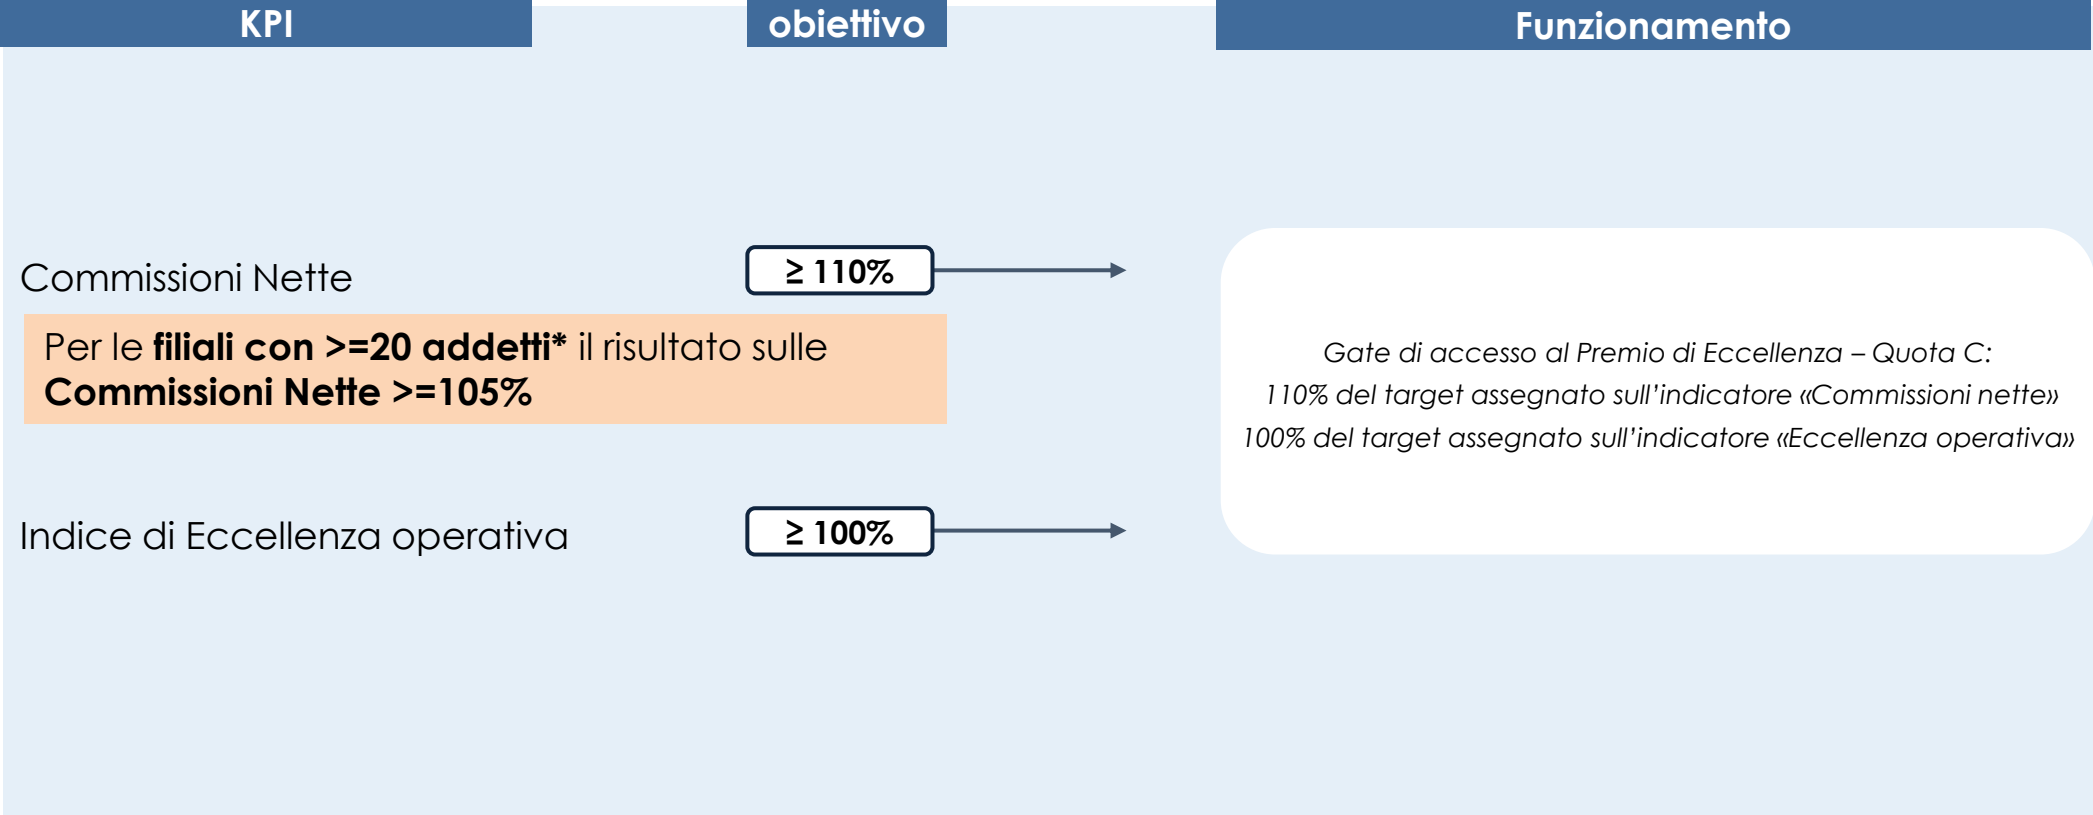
KPI

obiettivo

Funzionamento

Commissioni Nette

$\geq$ 110%

Per le **filiali con >=20 addetti*** il risultato sulle **Commissioni Nette >=105%**

Indice di Eccellenza operativa

$\geq$ 100%

*Gate di accesso al Premio di Eccellenza – Quota C:*
*110% del target assegnato sull'indicatore «Commissioni nette»*
*100% del target assegnato sull'indicatore «Eccellenza operativa»*